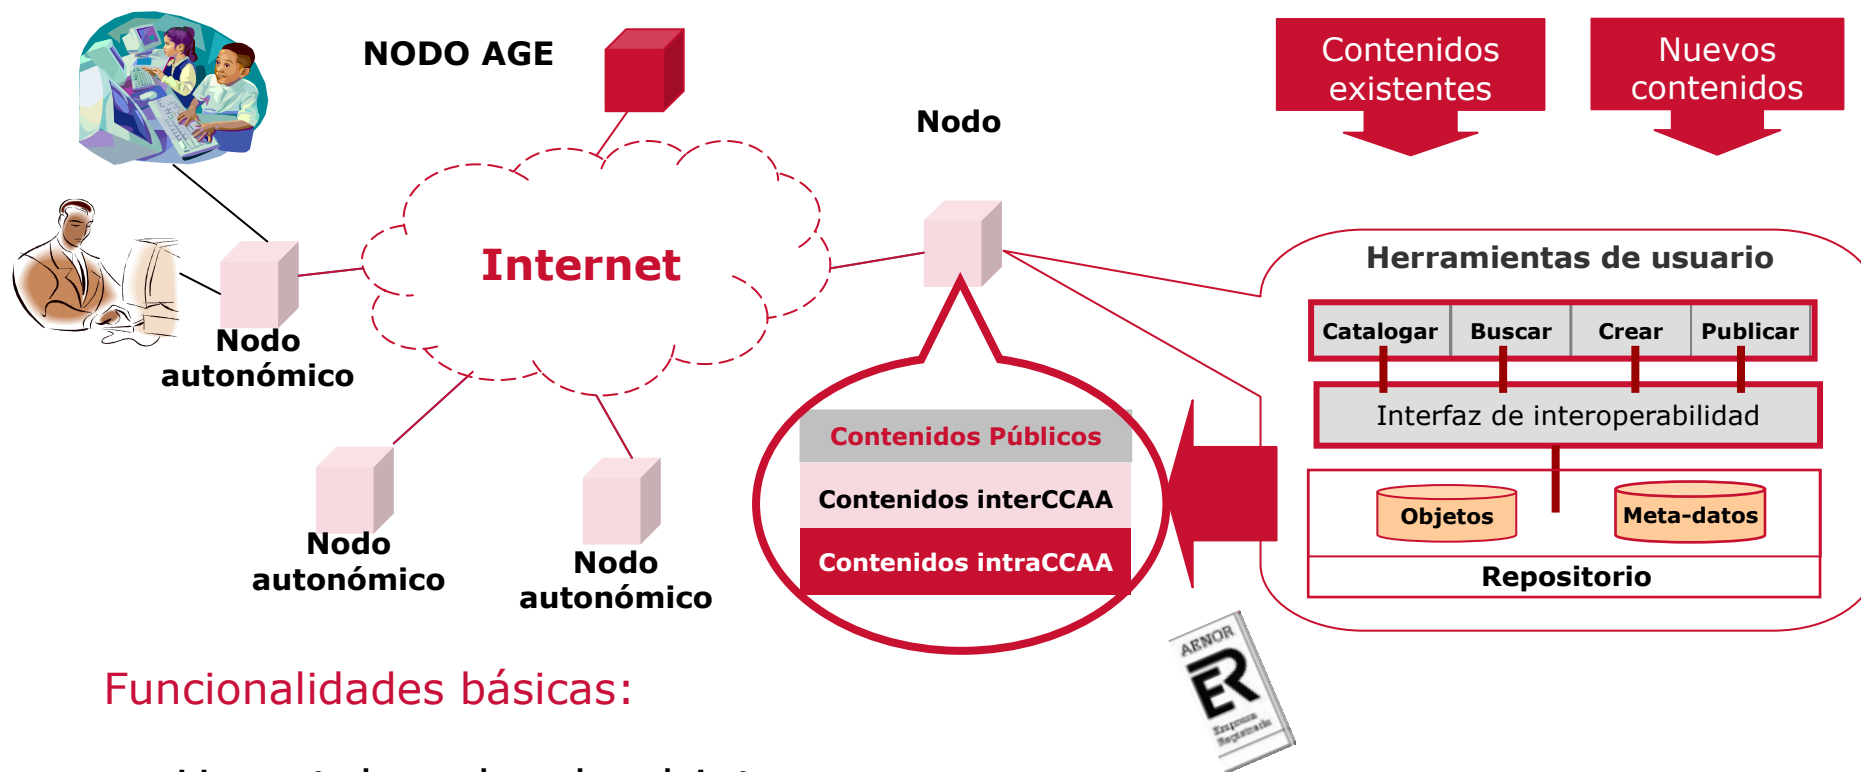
NODO AGE

Contenidos existentes

Nuevos contenidos

Nodo

Internet

Nodo autonómico

Herramientas de usuario

| Catalogar | Buscar | Crear | Publicar |
|---|---|---|---|

Interfaz de interoperabilidad

Contenidos Públicos

Contenidos interCCAA

Contenidos intraCCAA

Objetos

Meta-datos

Repositorio

Nodo autonómico

Nodo autonómico

AENOR

ER

Empresa Registrada

Funcionalidades básicas:

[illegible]